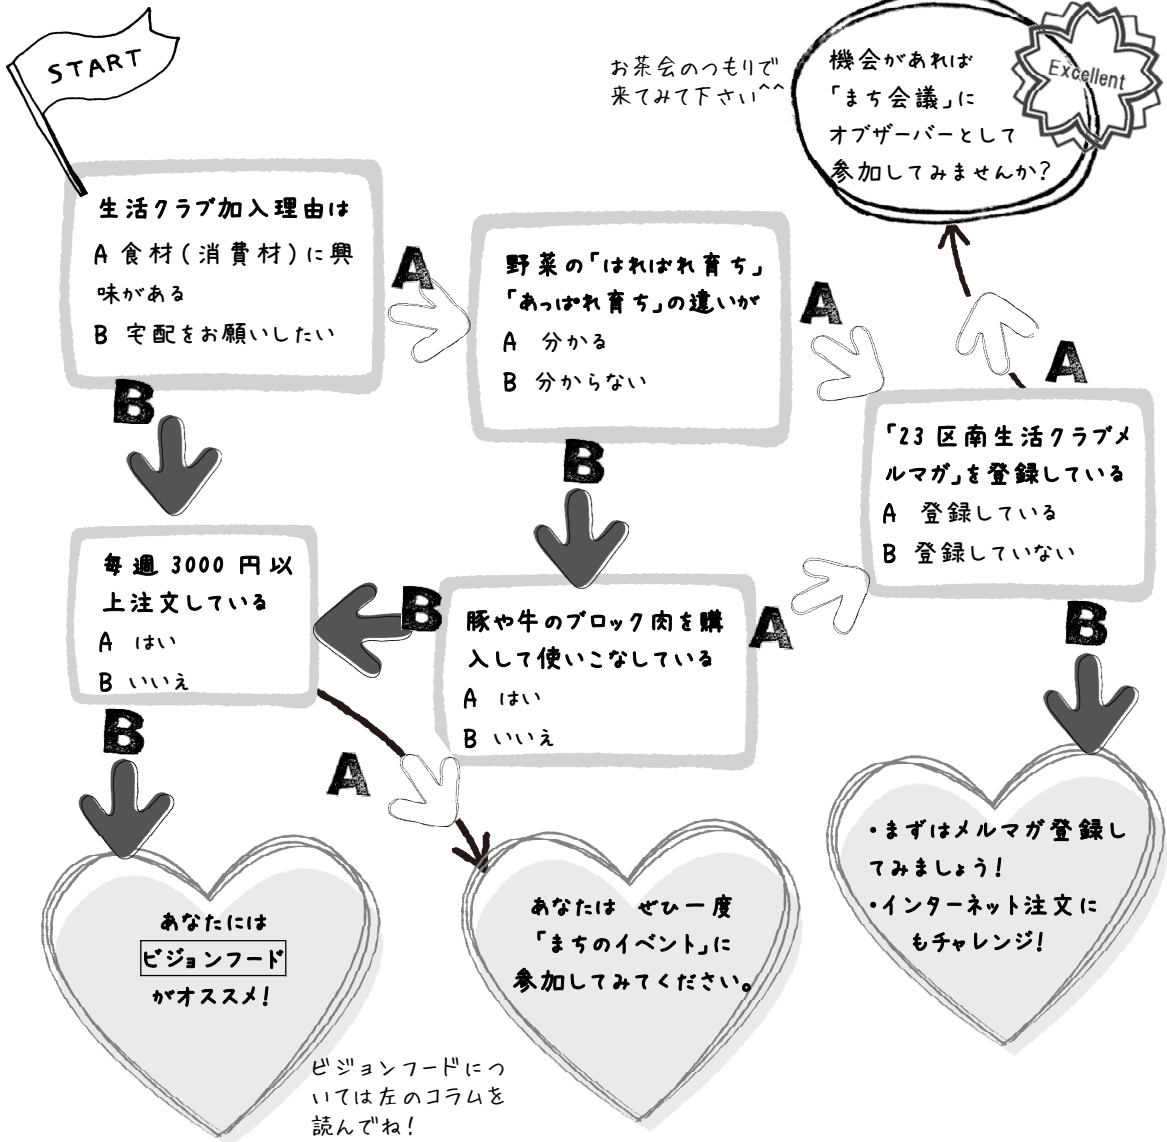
START

生活クラブ加入理由は
A 食材（消費材）に興味がある
B 宅配をお願いしたい

B

A

野菜の「はればれ育ち」「あっぱれ育ち」の違いが
A 分かる
B 分からない

A

B

お茶会のつもりで来てみて下さい^^

機会があれば「まち会議」にオブザーバーとして参加してみませんか？

Excellent

A

「23区南生活クラブメルマガ」を登録している
A 登録している
B 登録していない

B

毎週3000円以上注文している
A はい
B いいえ

B

豚や牛のブロック肉を購入して使いこなしている
A はい
B いいえ

A

B

A

あなたには ビジョンフード がオススメ！

あなたは ぜひ一度「まちのイベント」に参加してみてください。

・まずはメルマガ登録してみましょう！
・インターネット注文にもチャレンジ！

ビジョンフードについては左のコラムを読んでね！